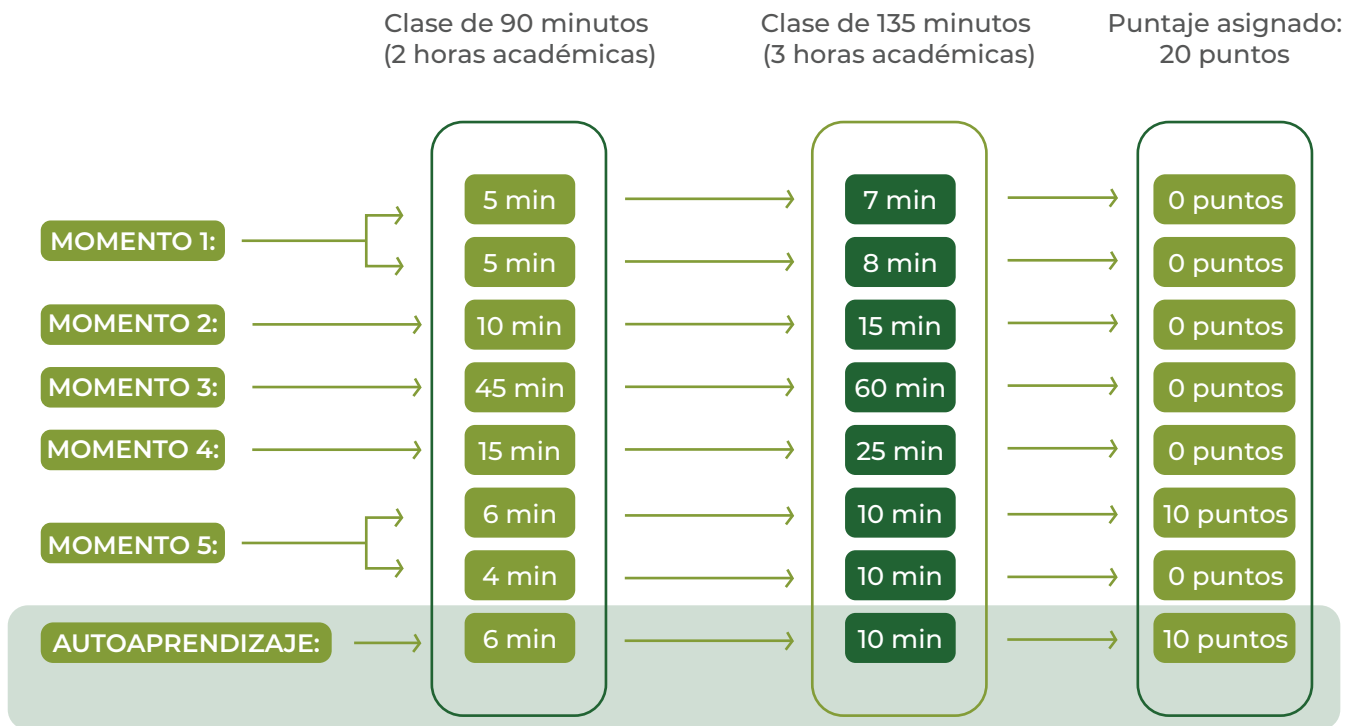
Clase de 90 minutos (2 horas académicas)

Clase de 135 minutos (3 horas académicas)

Puntaje asignado: 20 puntos

| | Clase de 90 minutos | Clase de 135 minutos | Puntaje |
|---|---|---|---|
| MOMENTO 1: | 5 min | 7 min | 0 puntos |
| | 5 min | 8 min | 0 puntos |
| MOMENTO 2: | 10 min | 15 min | 0 puntos |
| MOMENTO 3: | 45 min | 60 min | 0 puntos |
| MOMENTO 4: | 15 min | 25 min | 0 puntos |
| MOMENTO 5: | 6 min | 10 min | 10 puntos |
| | 4 min | 10 min | 0 puntos |
| AUTOAPRENDIZAJE: | 6 min | 10 min | 10 puntos |